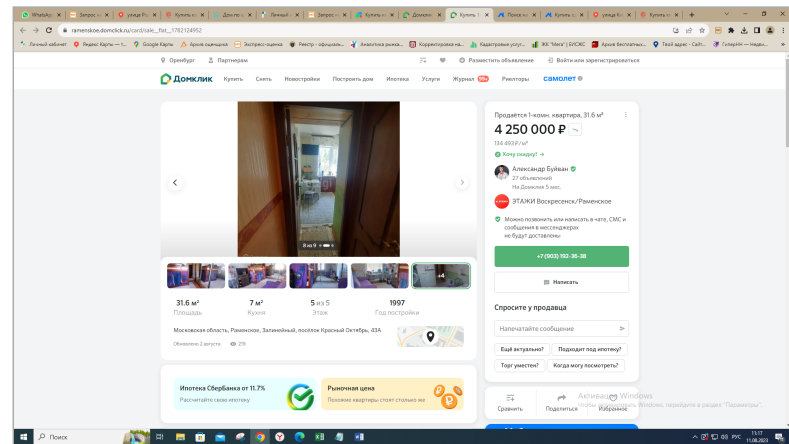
WhatsApp | Запрос | улица Р | Купить | Достоп | Личный | Запрос | Купить | Домклик | Купить | Поиск | Купить | улица К | Купить

ramenskoe.domclick.ru/card/sale__flat__1782124952

Личный кабинет | Яндекс Карты | Google Карты | Архив оценщика | Экспресс-оценка | Реестр - официаль... | Аналитика рынка... | Корректировка на... | Кадастровые услуг... | ЖК "Мега" | БИСЖС | Архив бесплатных... | Твой адрес - Сайт... | ГеоРИН — Недви...

Оренбург | Партнерам | Разместить объявление | Войти или зарегистрироваться

Домклик | Купить | Снять | Новостройки | Построить дом | Ипотека | Услуги | Журнал | Риелторы | самолет

8 из 9

+4

| 31.6 м² | 7 м² | 5 из 5 | 1997 |
|---|---|---|---|
| Площадь | Кухня | Этаж | Год постройки |

Московская область, Раменское, Заленинный, посёлок Красный Октябрь, 43А

Обновлено 2 августа 219

Ипотека Сбербанка от 11.7%
Рассчитайте свою ипотеку

Рыночная цена
Похожие квартиры стоят столько же

Продаётся 1-комн. квартира, 31.6 м²

4 250 000 ₽

134 493 ₽/м²

Хочу скидку!

Александр Буйван
27 объявлений
На Домклик 5 мес.

ЭТАЖИ Воскресенск/Раменское

Можно позвонить или написать в чате, СМС и сообщения в мессенджерах не будут доставлены

+7 (903) 192-36-38

Написать

Спросите у продавца

Напечатайте сообщение

Ещё актуально? | Подходит под ипотеку? | Торг уместен? | Когда могу посмотреть?

Сравнить | Поделиться | Избранное

Активация Windows
Чтобы активировать Windows, перейдите в раздел "Параметры".

Поиск

РУС 11:17 11.08.2023